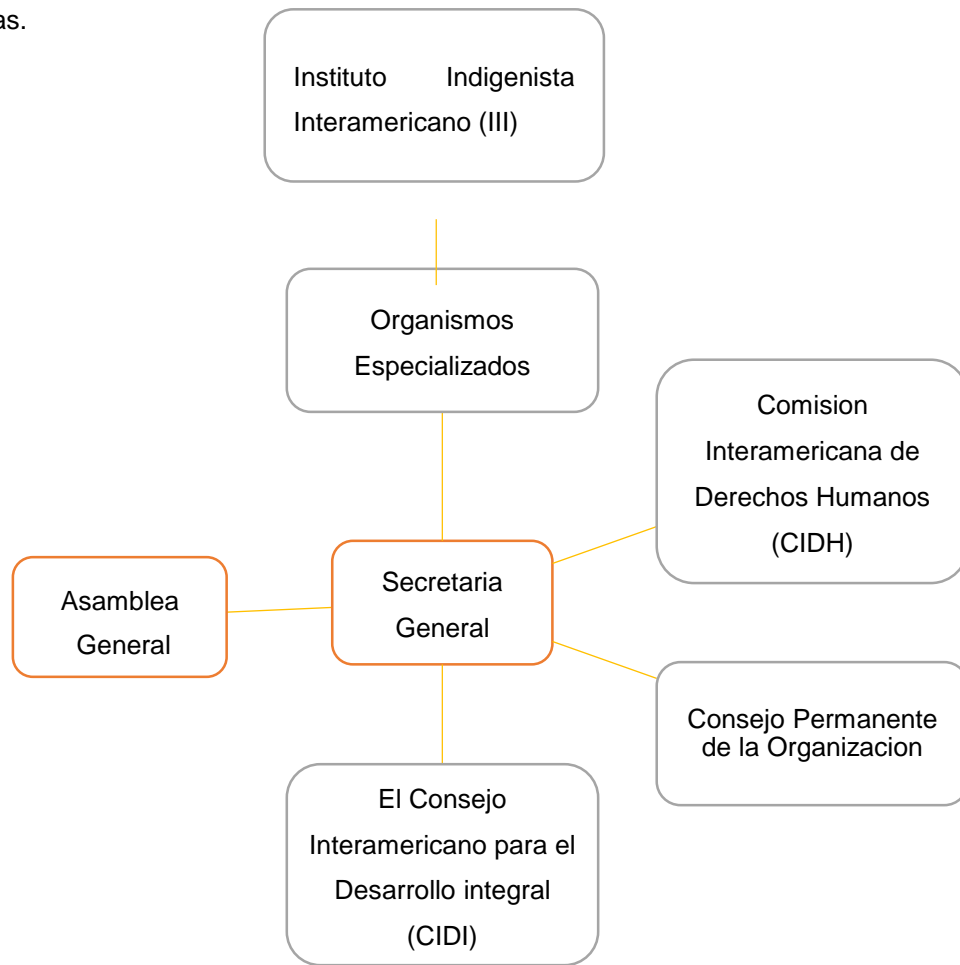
as.

Instituto Indigenista Interamericano (III)

Organismos Especializados

Comision Interamericana de Derechos Humanos (CIDH)

Asamblea General

Secretaria General

Consejo Permanente de la Organizacion

El Consejo Interamericano para el Desarrollo integral (CIDI)